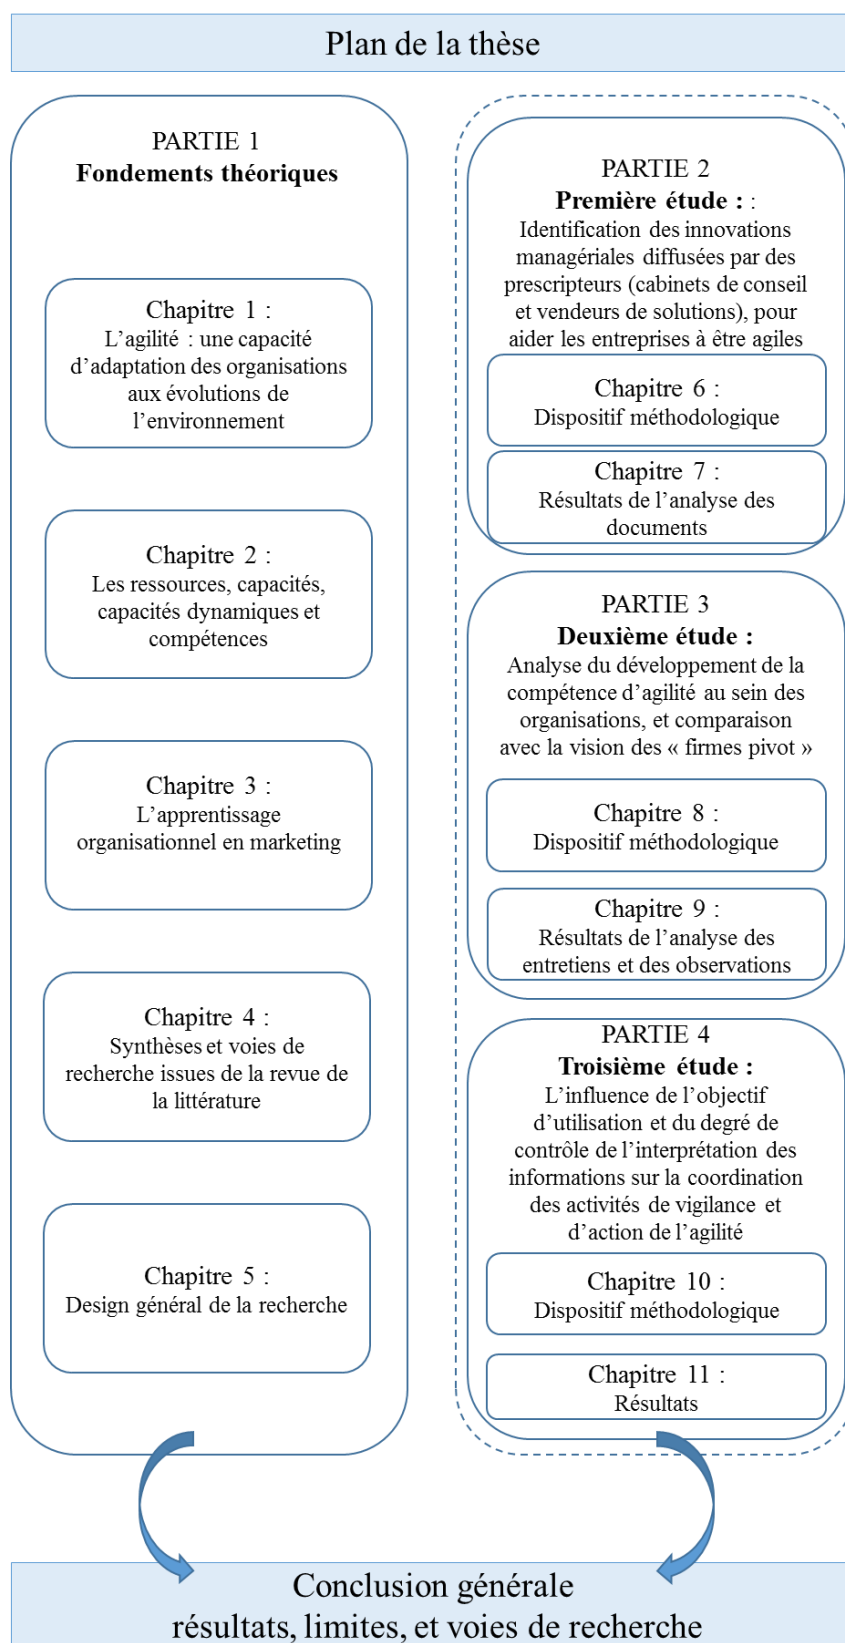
Plan de la thèse

PARTIE 1
**Fondements théoriques**

Chapitre 1 :
L'agilité : une capacité d'adaptation des organisations aux évolutions de l'environnement

Chapitre 2 :
Les ressources, capacités, capacités dynamiques et compétences

Chapitre 3 :
L'apprentissage organisationnel en marketing

Chapitre 4 :
Synthèses et voies de recherche issues de la revue de la littérature

Chapitre 5 :
Design général de la recherche

PARTIE 2
**Première étude :** :
Identification des innovations managériales diffusées par des prescripteurs (cabinets de conseil et vendeurs de solutions), pour aider les entreprises à être agiles

Chapitre 6 :
Dispositif méthodologique

Chapitre 7 :
Résultats de l'analyse des documents

PARTIE 3
**Deuxième étude :**
Analyse du développement de la compétence d'agilité au sein des organisations, et comparaison avec la vision des « firmes pivot »

Chapitre 8 :
Dispositif méthodologique

Chapitre 9 :
Résultats de l'analyse des entretiens et des observations

PARTIE 4
**Troisième étude :**
L'influence de l'objectif d'utilisation et du degré de contrôle de l'interprétation des informations sur la coordination des activités de vigilance et d'action de l'agilité

Chapitre 10 :
Dispositif méthodologique

Chapitre 11 :
Résultats

Conclusion générale
résultats, limites, et voies de recherche